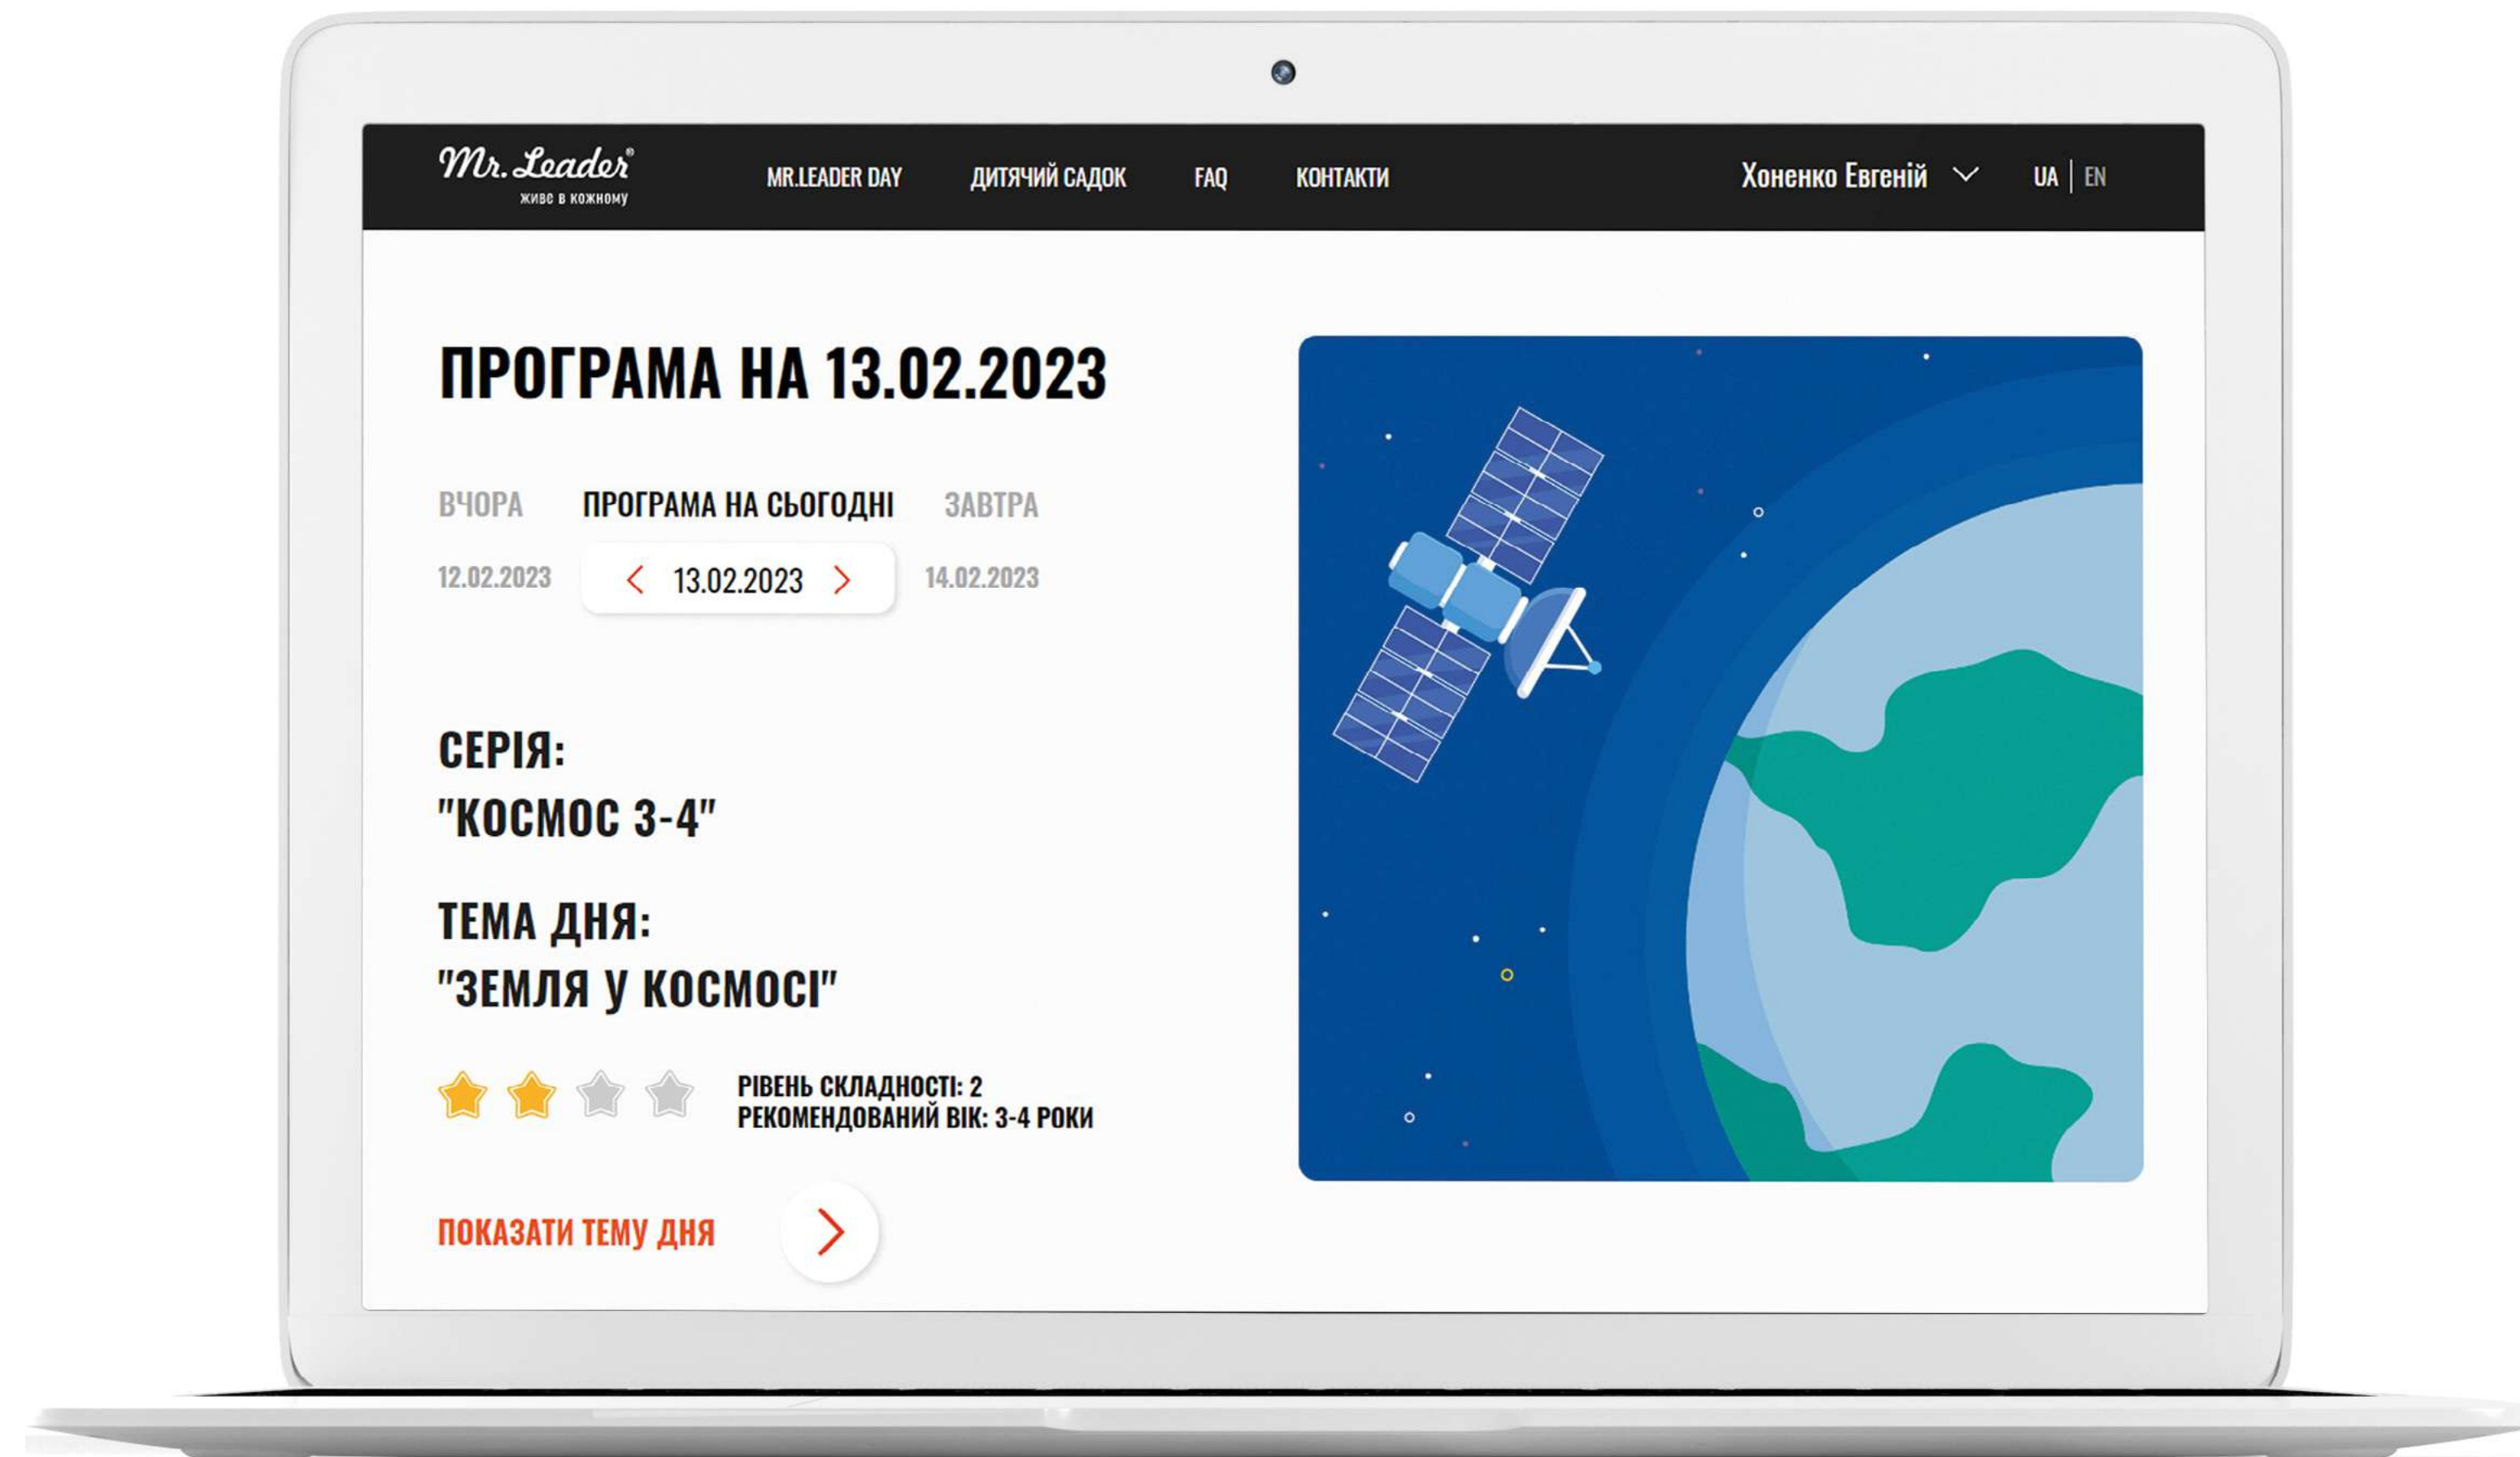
Mr. Leader®
живе в кожному

MR.LEADER DAY ДИТЯЧИЙ САДОК FAQ КОНТАКТИ

Хоненко Евгеній

UA | EN

ПРОГРАМА НА 13.02.2023

ВЧОРА ПРОГРАМА НА СЬОГОДНІ ЗАВТРА

12.02.2023 13.02.2023 14.02.2023

СЕРІЯ:
"КОСМОС 3-4"

ТЕМА ДНЯ:
"ЗЕМЛЯ У КОСМОСІ"

РІВЕНЬ СКЛАДНОСТІ: 2
РЕКОМЕНДОВАНИЙ ВІК: 3-4 РОКИ

ПОКАЗАТИ ТЕМУ ДНЯ